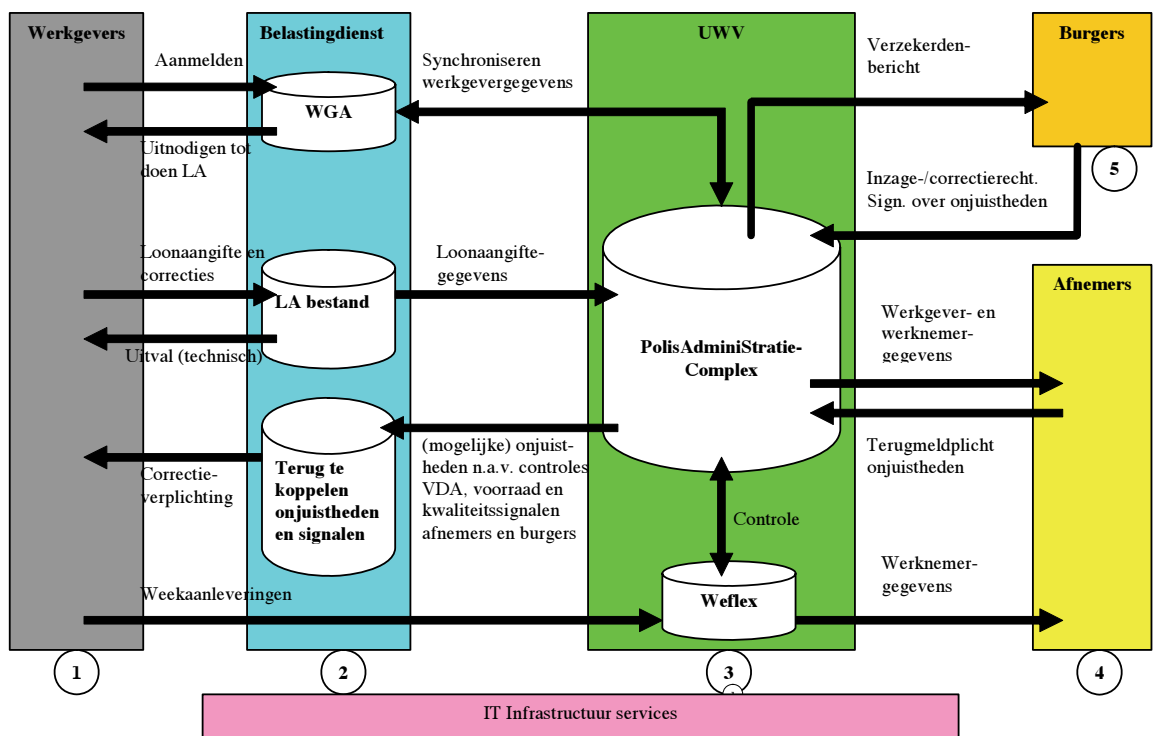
Werkgevers

Belastingdienst

UWV

Burgers

Aanmelden

WGA

Uitnodigen tot doen LA

Synchroniseren werkgevergegevens

Verzekerdenbericht

5

Inzage-/correctierecht. Sign. over onjuistheden

Loonaangifte en correcties

LA bestand

Uitval (technisch)

Loonaangiftegegevens

PolisAdminiStratie-Complex

Afnemers

Werkgever- en werknemergegevens

Terugmeldplicht onjuistheden

Correctieverplichting

Terug te koppelen onjuistheden en signalen

(mogelijke) onjuistheden n.a.v. controles VDA, voorraad en kwaliteitssignalen afnemers en burgers

Controle

Weekaanleveringen

Weflex

Werknemergegevens

1

2

3

4

IT Infrastructuur services